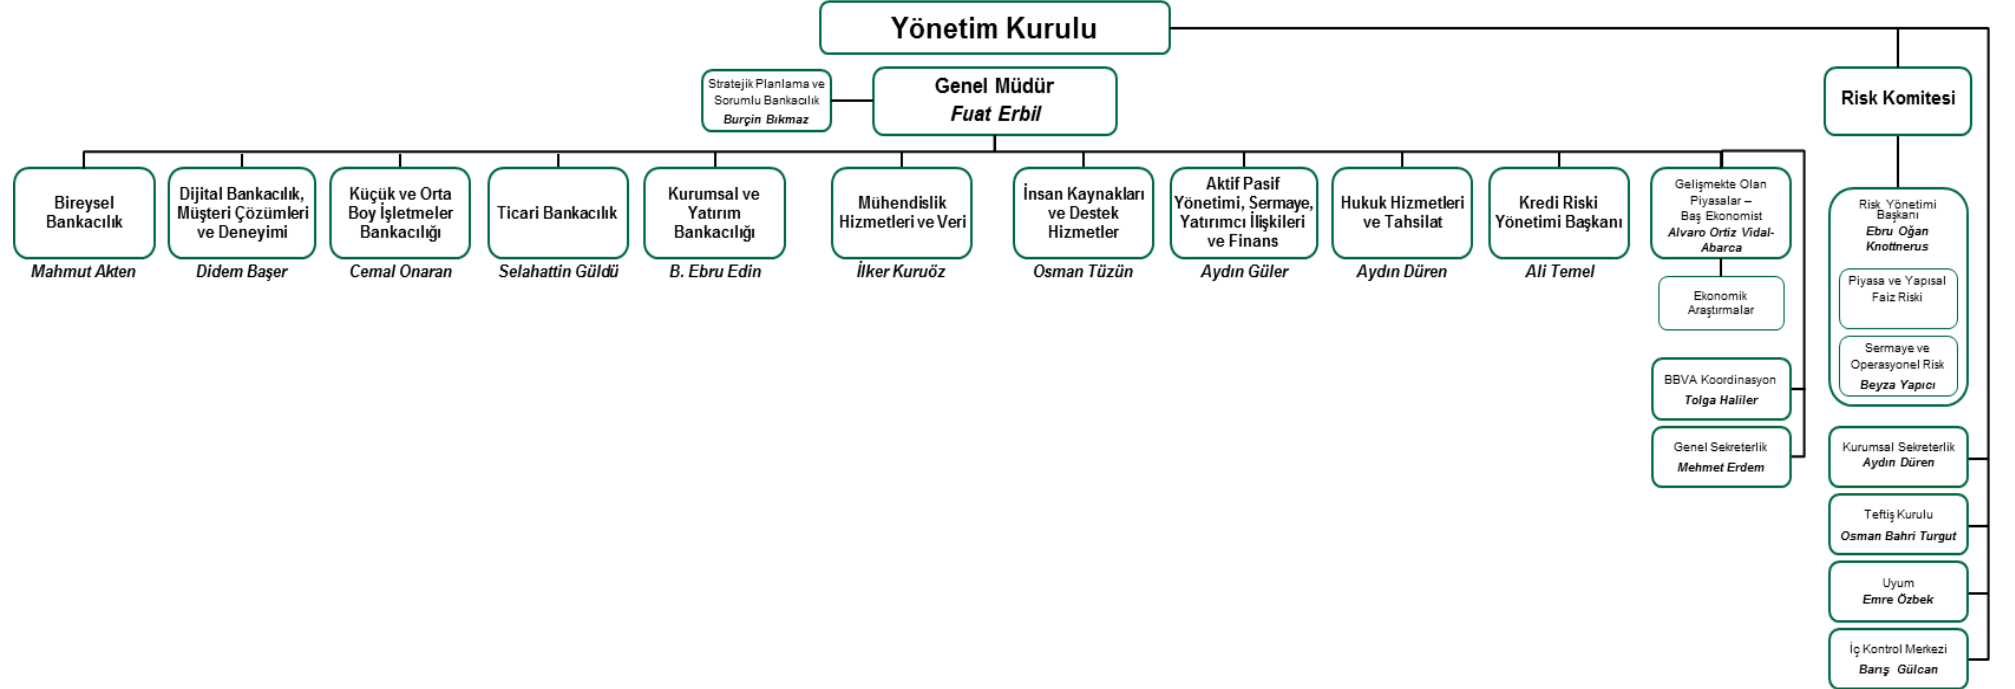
Yönetim Kurulu

Stratejik Planlama ve Sorumlu Bankacılık
Burçin Bıkmaz

Genel Müdür
Fuat Erbil

Risk Komitesi

Bireysel Bankacılık
Mahmut Akten

Dijital Bankacılık, Müşteri Çözümleri ve Deneyimi
Didem Başer

Küçük ve Orta Boy İşletmeler Bankacılığı
Cemal Onaran

Ticari Bankacılık
Selahattin Güldü

Kurumsal ve Yatırım Bankacılığı
B. Ebru Edin

Mühendislik Hizmetleri ve Veri
İlker Kuruöz

İnsan Kaynakları ve Destek Hizmetler
Osman Tüzün

Aktif Pasif Yönetimi, Sermaye, Yatırımcı İlişkileri ve Finans
Aydın Güler

Hukuk Hizmetleri ve Tahsilat
Aydın Düren

Kredi Riski Yönetimi Başkanı
Ali Temel

Gelişmekte Olan Piyasalar – Baş Ekonomist
Alvaro Ortiz Vidal-Abarca

Ekonomik Araştırmalar

BBVA Koordinasyon
Tolga Haliler

Genel Sekreterlik
Mehmet Erdem

Risk Yönetimi Başkanı
Ebru Oğan Knottnerus

Piyasa ve Yapısal Faiz Riski

Sermaye ve Operasyonel Risk
Beyza Yapıcı

Kurumsal Sekreterlik
Aydın Düren

Teftiş Kurulu
Osman Bahri Turgut

Uyum
Emre Özbek

İç Kontrol Merkezi
Barış Gülcan